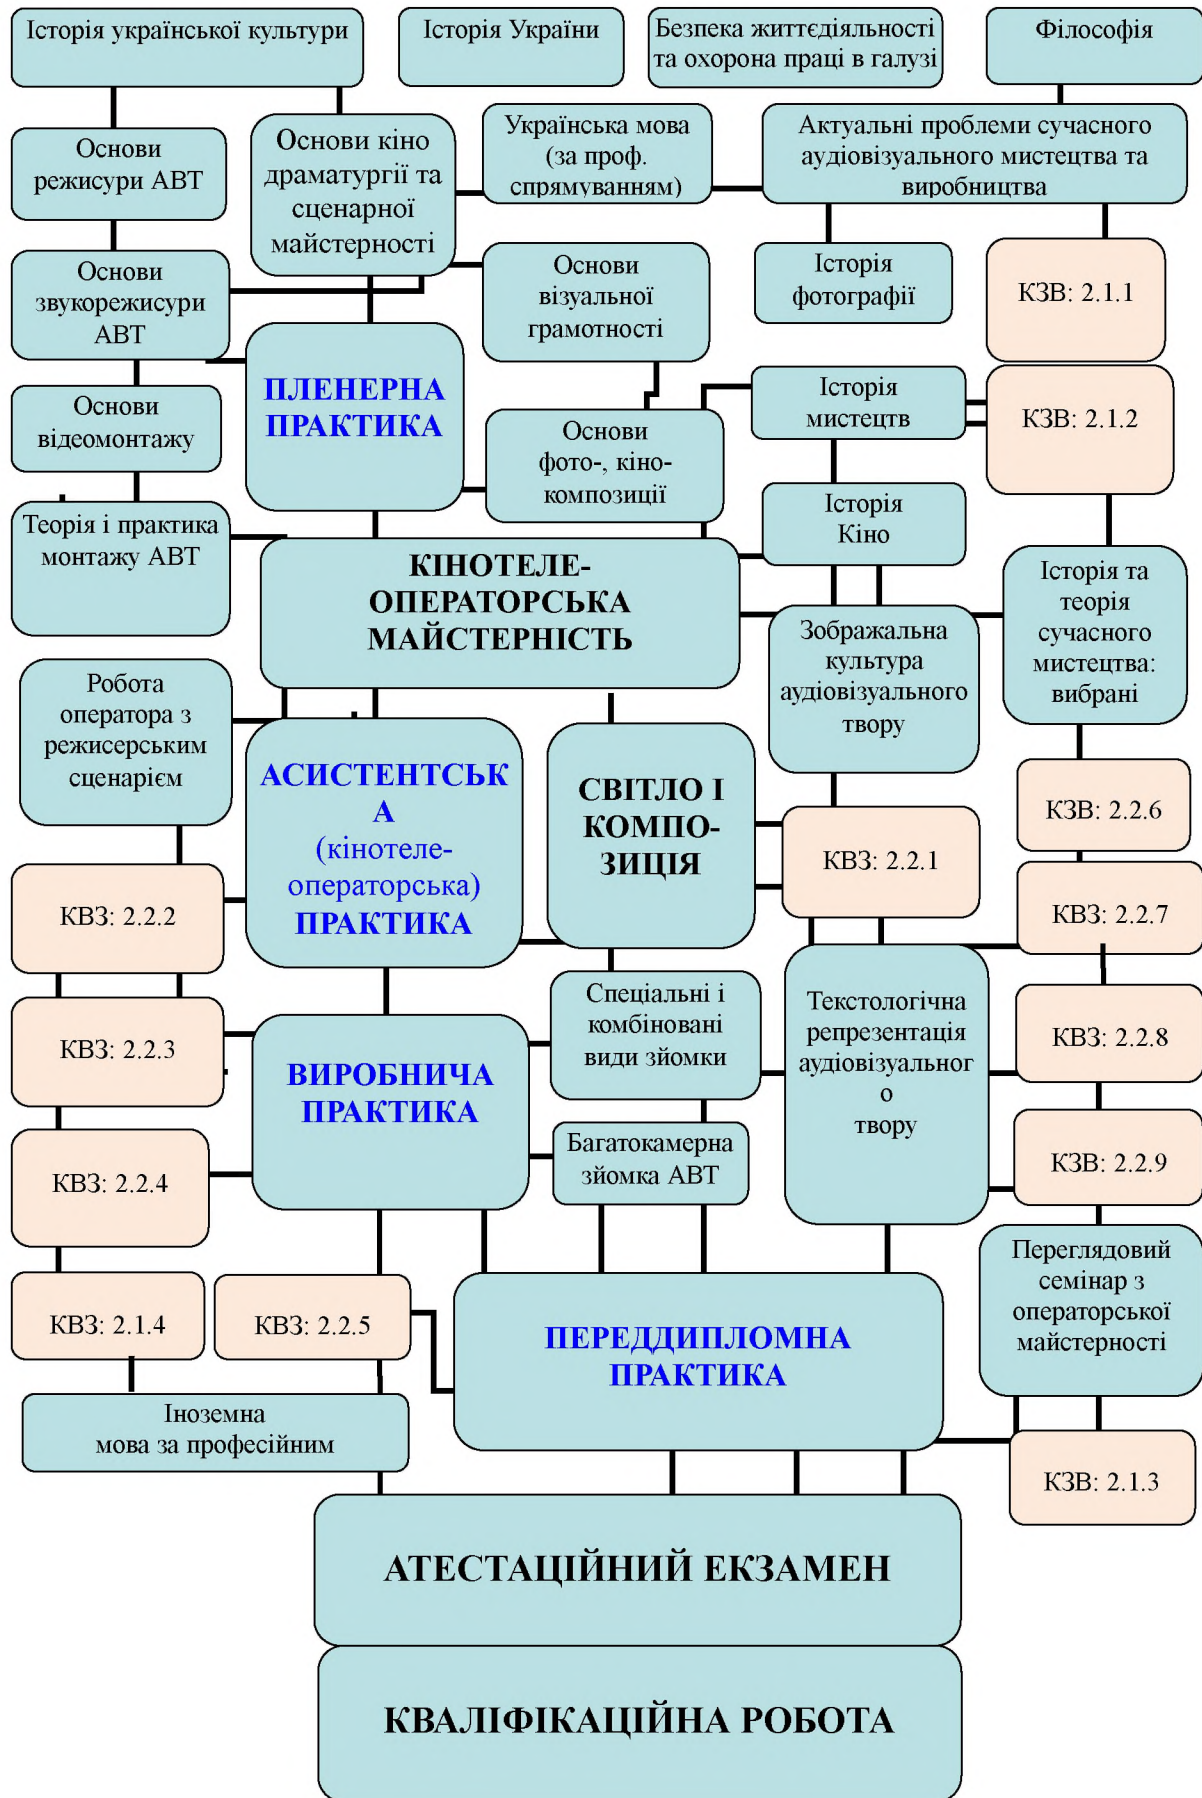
Історія української культури

Історія України

Безпека життєдіяльності та охорона праці в галузі

Філософія

Основи режисури АВТ

Основи кінодраматургії та сценарної майстерності

Українська мова (за проф. спрямуванням)

Актуальні проблеми сучасного аудіовізуального мистецтва та виробництва

Основи звукорежисури АВТ

Основи візуальної грамотності

Історія фотографії

КЗВ: 2.1.1

ПЛЕНЕРНА ПРАКТИКА

Основи відеомонтажу

Основи фото-, кіно-композиції

Історія мистецтв

КЗВ: 2.1.2

Теорія і практика монтажу АВТ

Історія Кіно

КІНОТЕЛЕ-ОПЕРАТОРСЬКА МАЙСТЕРНІСТЬ

Зображальна культура аудіовізуального твору

Історія та теорія сучасного мистецтва: вибрані

Робота оператора з режисерським сценарієм

АСИСТЕНТСЬК А (кінотеле-операторська) ПРАКТИКА

СВІТЛО І КОМПО-ЗИЦІЯ

КЗВ: 2.2.6

КВЗ: 2.2.1

КВЗ: 2.2.2

КВЗ: 2.2.7

Текстологічна репрезентація аудіовізуальног о твору

КВЗ: 2.2.3

ВИРОБНИЧА ПРАКТИКА

Спеціальні і комбіновані види зйомки

КВЗ: 2.2.8

КВЗ: 2.2.4

Багатокамерна зйомка АВТ

КЗВ: 2.2.9

Переглядовий семінар з операторської майстерності

КВЗ: 2.1.4

КВЗ: 2.2.5

ПЕРЕДДИПЛОМНА ПРАКТИКА

Іноземна мова за професійним

КЗВ: 2.1.3

АТЕСТАЦІЙНИЙ ЕКЗАМЕН

КВАЛІФІКАЦІЙНА РОБОТА